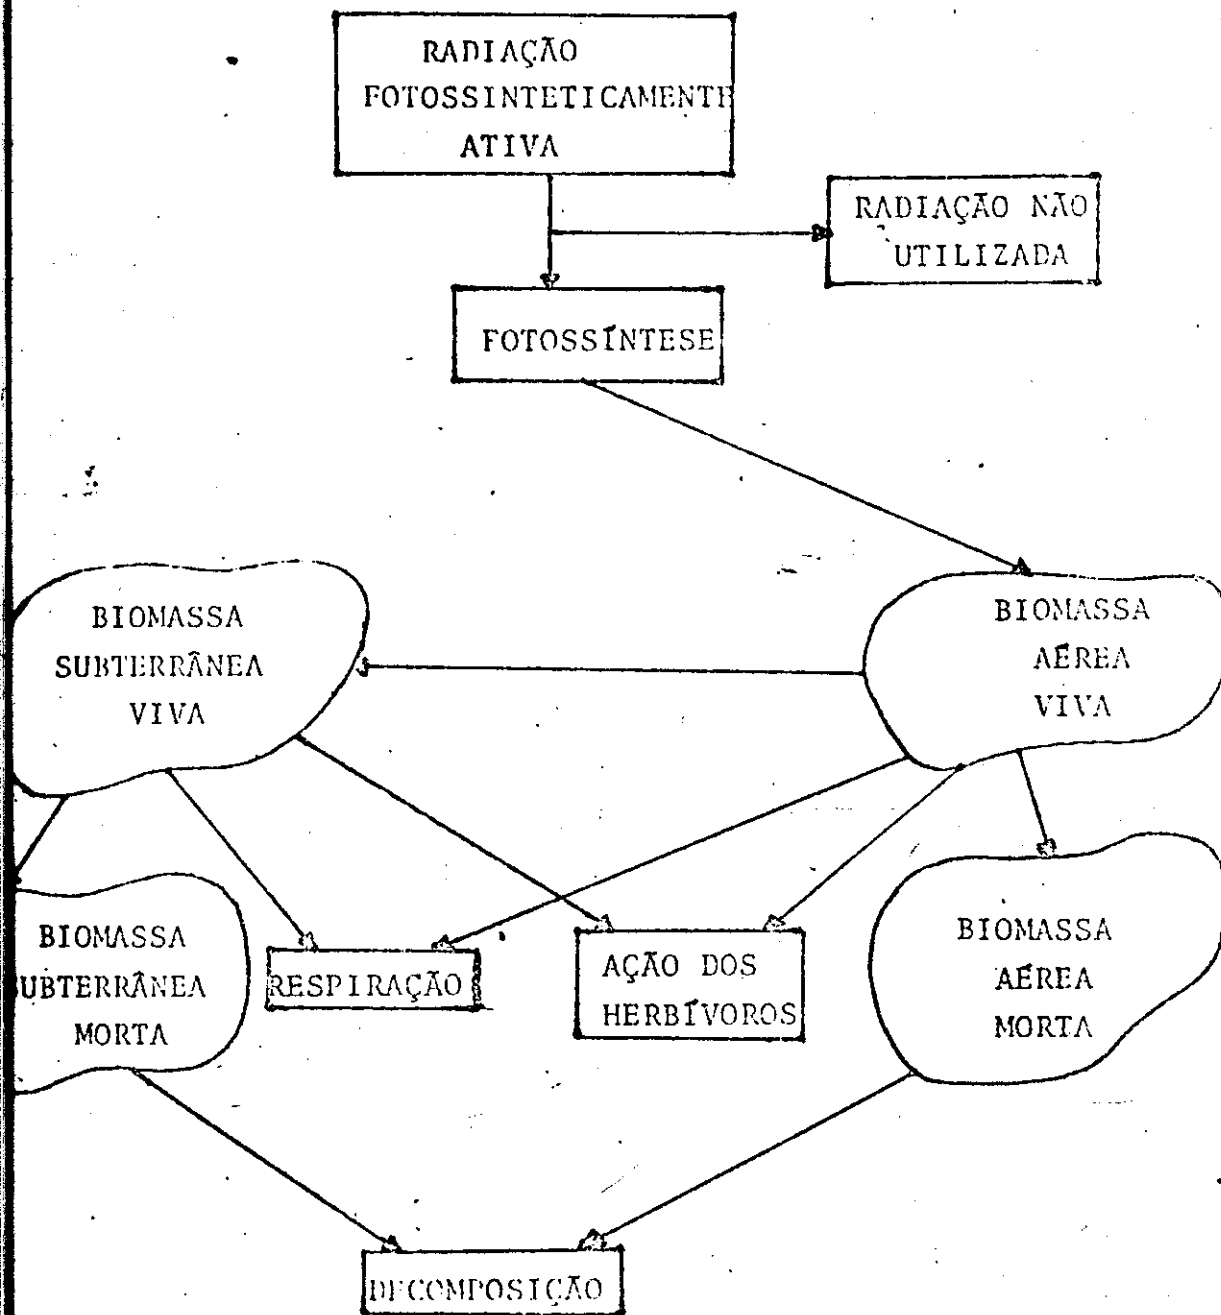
RADIAÇÃO FOTOSSINTETICAMENTE ATIVA

RADIAÇÃO NÃO UTILIZADA

FOTOSSÍNTESE

BIOMASSA SUBTERRÂNEA VIVA

BIOMASSA AÉREA VIVA

BIOMASSA SUBTERRÂNEA MORTA

RESPIRAÇÃO

AÇÃO DOS HERBÍVOROS

BIOMASSA AÉREA MORTA

DECOMPOSIÇÃO